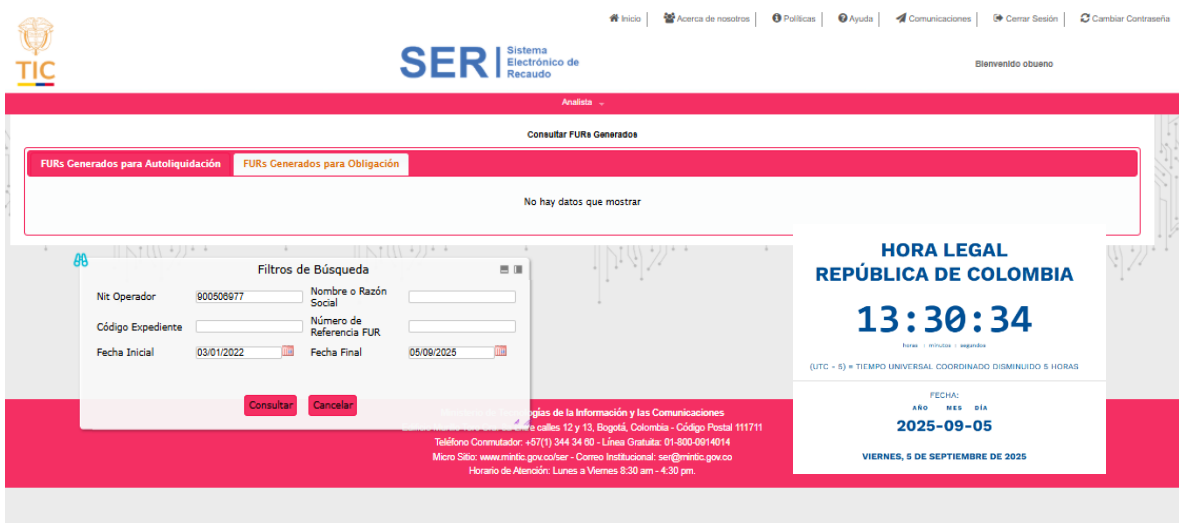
TIC

Inicio | Acerca de nosotros | Políticas | Ayuda | Comunicaciones | Cerrar Sesión | Cambiar Contraseña

SER | Sistema Electrónico de Recaudo

Bienvenido obueno

Analista

Consultar FURs Generados

FURs Generados para Autoliquidación | FURs Generados para Obligación

No hay datos que mostrar

Filtros de Búsqueda

Nit Operador 900506977
Nombre o Razón Social
Código Expediente
Número de Referencia FUR
Fecha Inicial 03/01/2022
Fecha Final 05/09/2025

Consultar | Cancelar

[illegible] gías de la Información y las Comunicaciones
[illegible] calles 12 y 13, Bogotá, Colombia - Código Postal 111711
Teléfono Conmutador: +57(1) 344 34 60 - Línea Gratuita: 01-800-0914014
Micro Sitio: www.mintic.gov.co/ser - Correo Institucional: ser@mintic.gov.co
Horario de Atención: Lunes a Viernes 8:30 am - 4:30 pm.

HORA LEGAL
REPÚBLICA DE COLOMBIA

13:30:34

horas : minutos : segundos

(UTC - 5) = TIEMPO UNIVERSAL COORDINADO DISMINUIDO 5 HORAS

FECHA:
AÑO MES DÍA
2025-09-05

VIERNES, 5 DE SEPTIEMBRE DE 2025